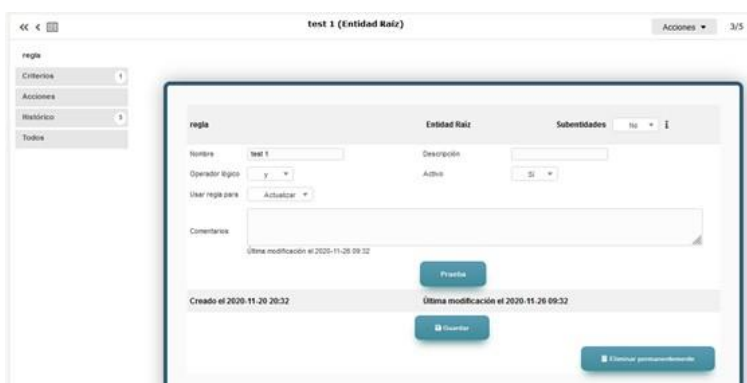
« ‹ test 1 (Entidad Raíz) Acciones ▾ 3/5

regla

Criterios 1

Acciones

Histórico 5

Todos

regla

Entidad Raíz

Subentidades No ▾ ℹ

Nombre test 1

Descripción

Operador lógico y ▾

Activo Sí ▾

User regla para Actualizar ▾

Comentarios

Última modificación el 2020-11-26 09:32

Prueba

Creado el 2020-11-20 20:32

Última modificación el 2020-11-26 09:32

Guardar

Eliminar permanentemente